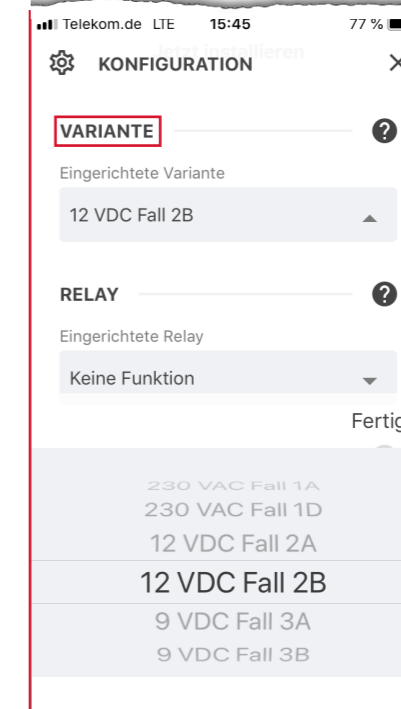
Telekom.de LTE 15:45 77 %

KONFIGURATION ×

Jetzt installieren

VARIANTE ?

Eingerichtete Variante

12 VDC Fall 2B

RELAY ?

Eingerichtete Relay

Keine Funktion

Fertig

230 VAC Fall 1A
230 VAC Fall 1D
12 VDC Fall 2A
12 VDC Fall 2B
9 VDC Fall 3A
9 VDC Fall 3B